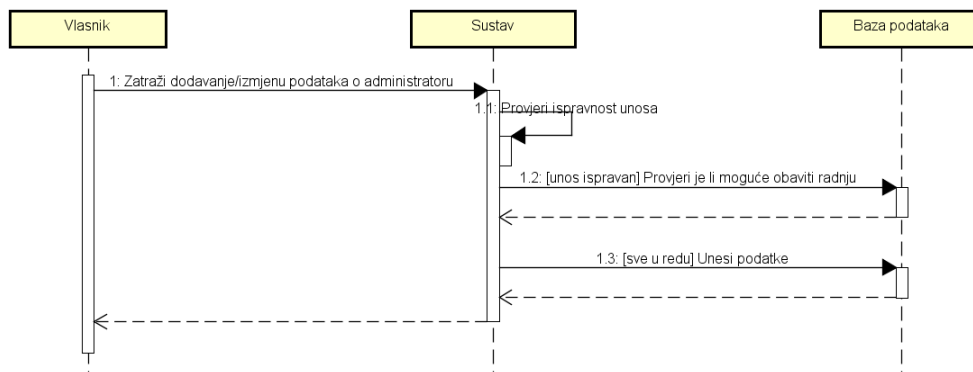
Vlasnik

Sustav

Baza podataka

1: Zatraži dodavanje/izmjenu podataka o administratoru

1.1: Provjeri ispravnost unosa

1.2: [unos ispravan] Provjeri je li moguće obaviti radnju

1.3: [sve u redu] Unesi podatke